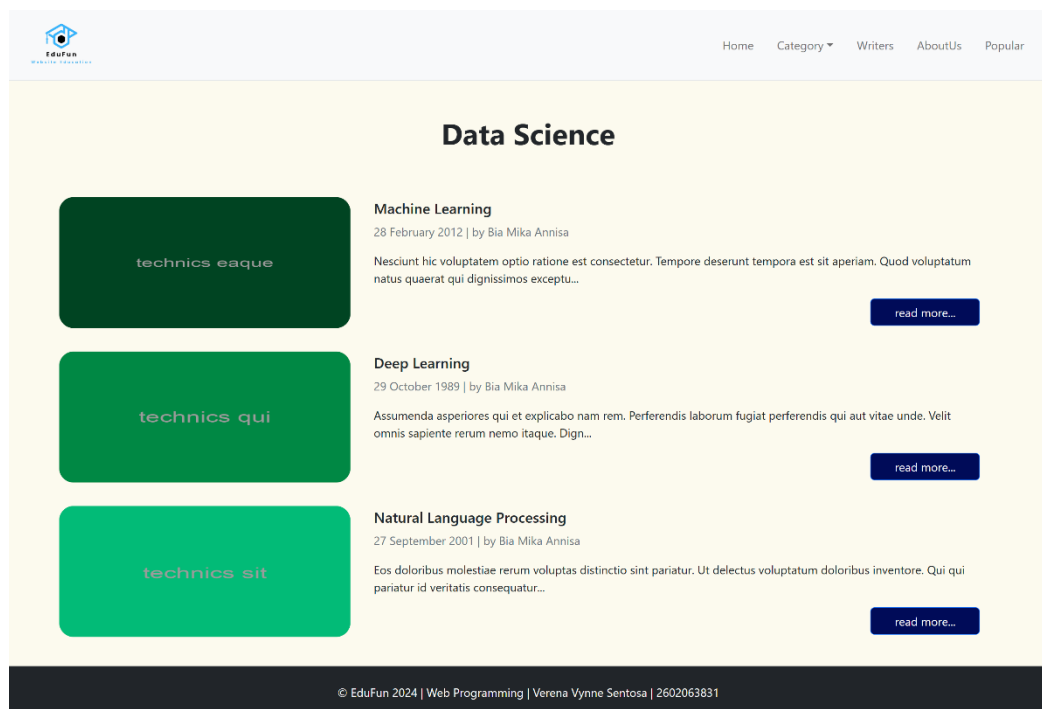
EduFun
Website Education

Home Category Writers AboutUs Popular

Data Science

technics eaque

Machine Learning

28 February 2012 | by Bia Mika Annisa

Nesciunt hic voluptatem optio ratione est consectetur. Tempore deserunt tempora est sit aperiam. Quod voluptatum natus quaerat qui dignissimos exceptu...

read more...

technics qui

Deep Learning

29 October 1989 | by Bia Mika Annisa

Assumenda asperiores qui et explicabo nam rem. Perferendis laborum fugiat perferendis qui aut vitae unde. Velit omnis sapiente rerum nemo itaque. Dign...

read more...

technics sit

Natural Language Processing

27 September 2001 | by Bia Mika Annisa

Eos doloribus molestiae rerum voluptas distinctio sint pariatur. Ut delectus voluptatum doloribus inventore. Qui qui pariatur id veritatis consequatur...

read more...

© EduFun 2024 | Web Programming | Verena Vynne Sentosa | 2602063831